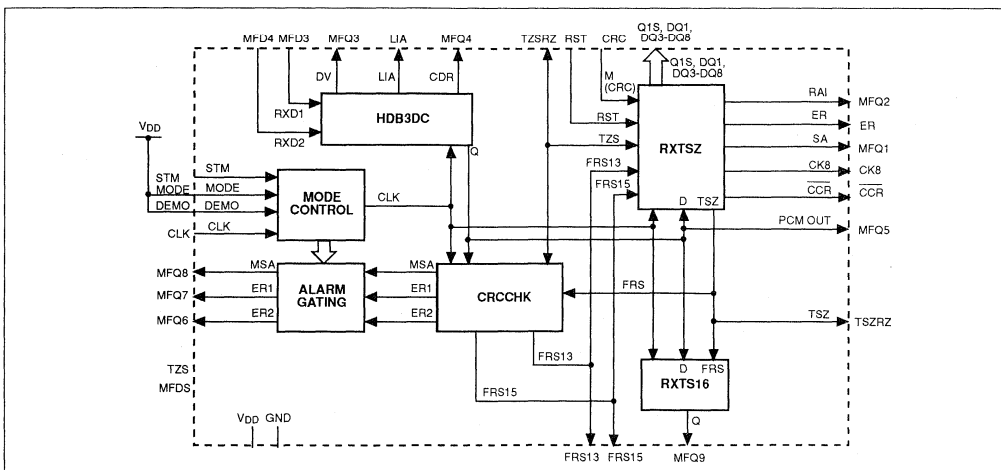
MFD4 MFD3 MFQ3 LIA MFQ4 TZSRZ RST CRC Q1S, DQ1, DQ3-DQ8

DV LIA CDR

M (CRC)

Q1S, DQ1, DQ3-DQ8

RXD1

HDB3DC

RXD2

Q

RST

TZS

RXTSZ

RAI MFQ2

ER ER

SA MFQ1

CK8 CK8

$\overline{CCR}$ $\overline{CCR}$

$V_{DD}$

STM

STM

MODE

MODE

DEMO

DEMO

MODE CONTROL

CLK

CLK

CLK

FRS13

FRS15

D TSZ

PCM OUT MFQ5

MFQ8 MSA

MFQ7 ER1

MFQ6 ER2

ALARM GATING

MSA

ER1

ER2

CRCCHK

FRS

TSZ TSZRZ

TZS

MFDS

FRS13

FRS15

D FRS

RXTS16

Q

$V_{DD}$ GND

FRS13 FRS15 MFQ9